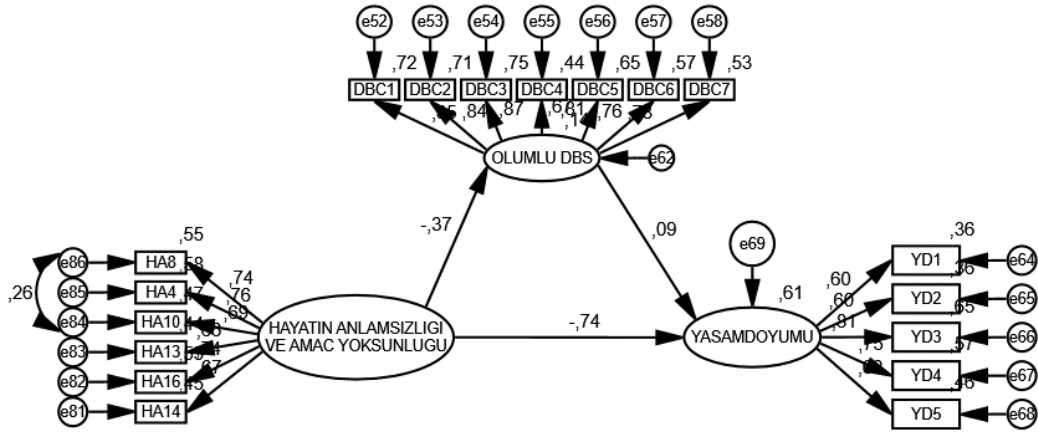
e52
e53
e54
e55
e56
e57
e58
,72
,71
,75
,44
,65
,57
,53
DBC1
DBC2
DBC3
DBC4
DBC5
DBC6
DBC7
,85
,84
,87
,6
,81
,76
,73
OLUMLU DBS
e62
-,37
,09
e69
,61
,55
,36
e86
HA8
,58
,74
YD1
e64
,26
e85
HA4
,47
,76
,60
YD2
,36
e65
,60
e84
HA10
,69
,65
,81
YD3
e66
e83
HA13
,66
,74
HAYATIN ANLAMSIZLIGI VE AMAC YOKSUNLUGU
-,74
YASAMDOYUMU
,75
,57
e82
HA16
,67
YD4
e67
,68
,46
e81
HA14
,45
YD5
e68